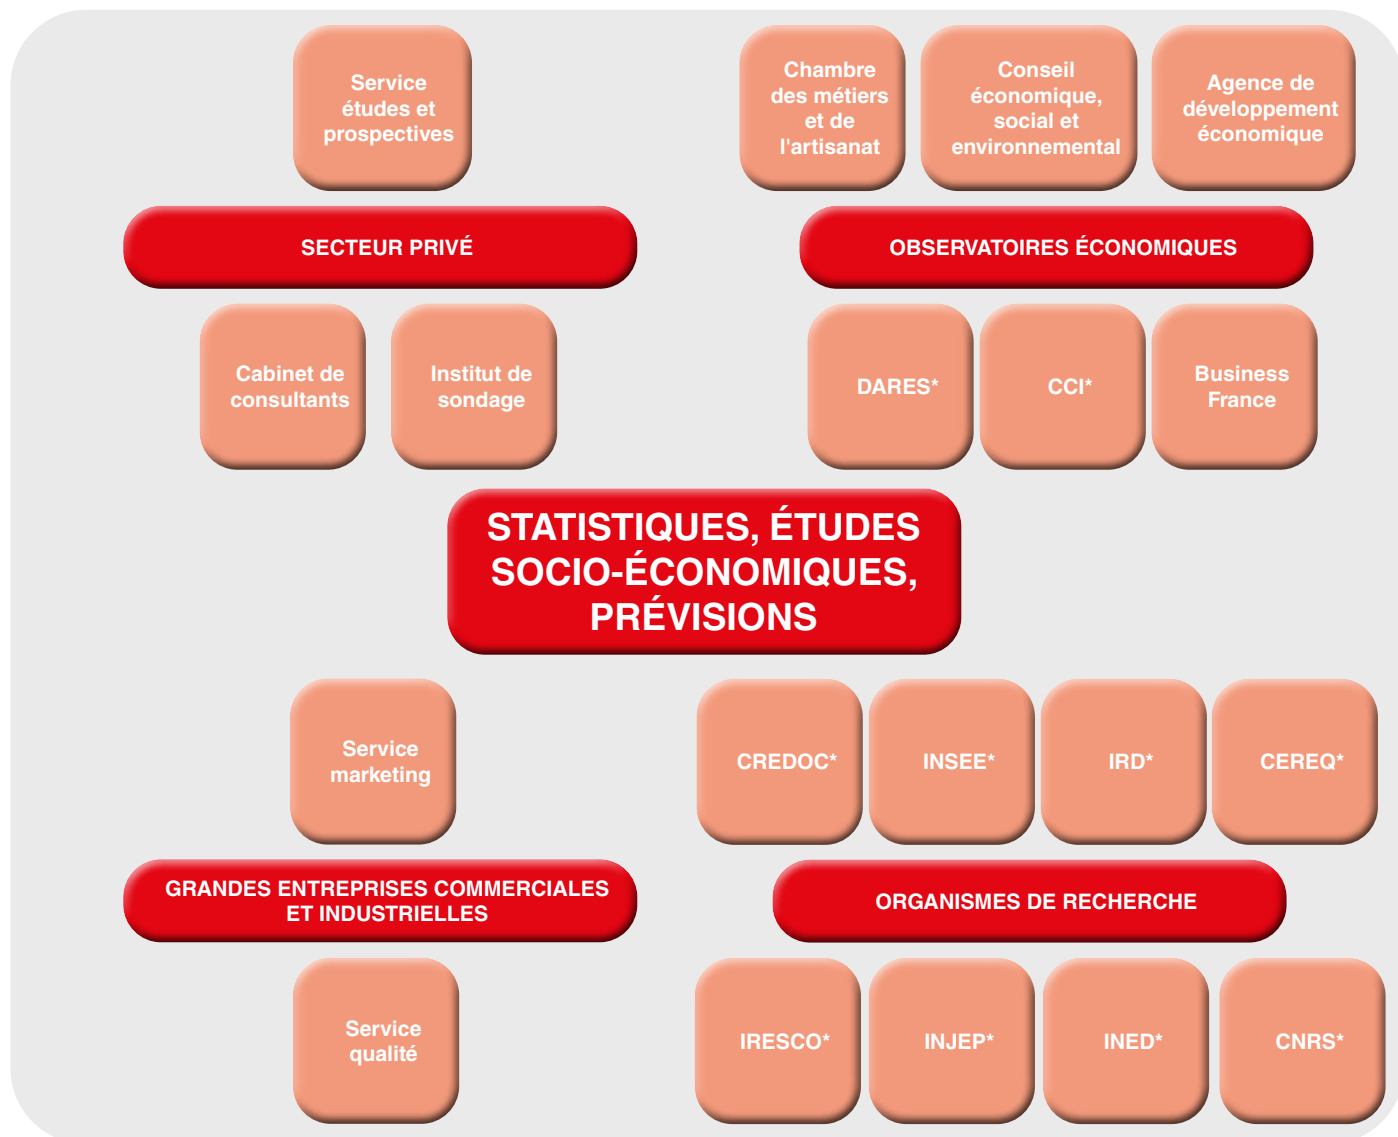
Service études et prospectives

SECTEUR PRIVÉ

Cabinet de consultants

Institut de sondage

Chambre des métiers et de l'artisanat

Conseil économique, social et environnemental

Agence de développement économique

OBSERVATOIRES ÉCONOMIQUES

DARES*

CCI*

Business France

STATISTIQUES, ÉTUDES SOCIO-ÉCONOMIQUES, PRÉVISIONS

Service marketing

GRANDES ENTREPRISES COMMERCIALES ET INDUSTRIELLES

Service qualité

CREDOC*

INSEE*

IRD*

CEREQ*

ORGANISMES DE RECHERCHE

IRESCO*

INJEP*

INED*

CNRS*